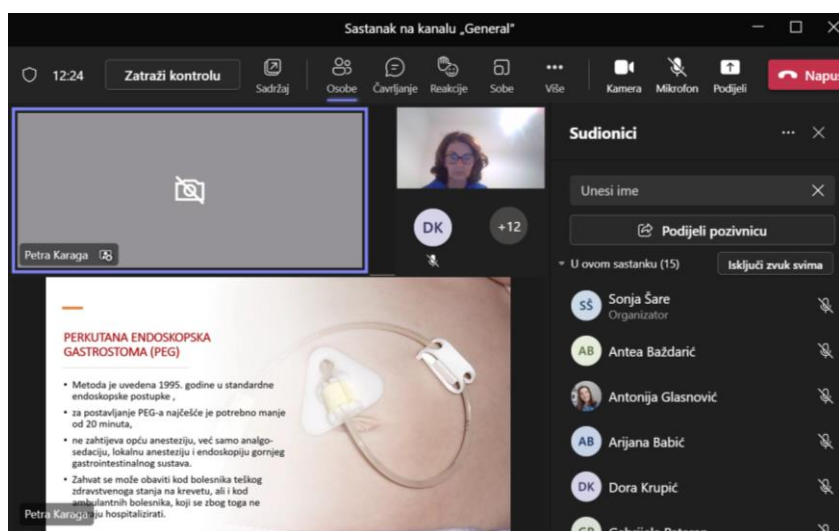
Sastanak na kanalu „General"

12:24 Zatraži kontrolu Sadržaj Osobe Čavrljanje Reakcije Sobe Više Kamera Mikrofon Podijeli Napu

Petra Karaga

DK +12

PERKUTANA ENDOSKOPSKA GASTROSTOMA (PEG)

• Metoda je uvedena 1995. godine u standardne endoskopske postupke ,

• za postavljanje PEG-a najčešće je potrebno manje od 20 minuta,

• ne zahtijeva opću anesteziju, već samo analgo-sedaciju, lokalnu anesteziju i endoskopiju gornjeg gastrointestinalnog sustava.

• Zahvat se može obaviti kod bolesnika teškog zdravstvenoga stanja na krevetu, ali i kod ambulantnih bolesnika, koji se zbog toga ne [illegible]ju hospitalizirati.

Petra Karaga

Sudionici

Unesi ime

Podijeli pozivnicu

U ovom sastanku (15) Isključi zvuk svima

SŠ Sonja Šare Organizator

AB Antea Baždarić

Antonija Glasnović

AB Arijana Babić

DK Dora Krupić

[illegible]